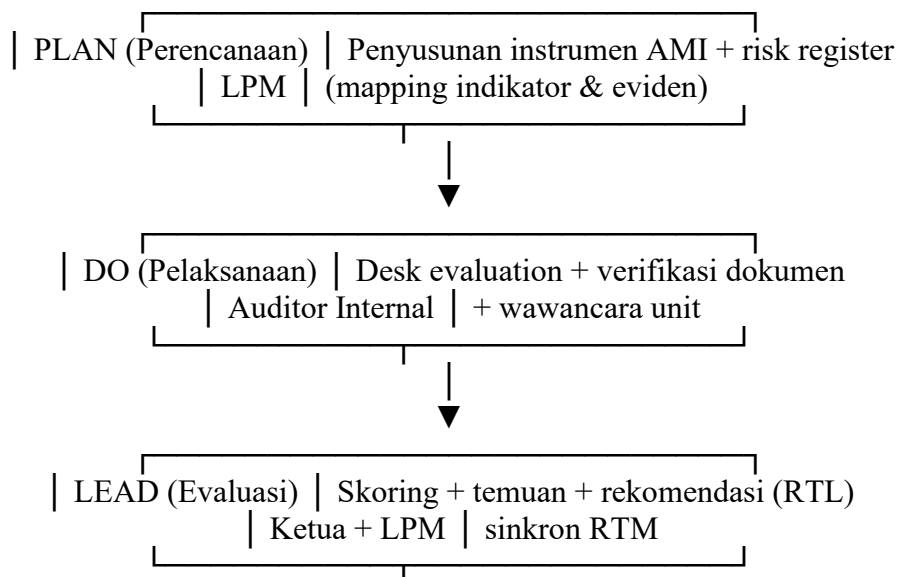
│ PLAN (Perencanaan) │ Penyusunan instrumen AMI + risk register
│ LPM │ (mapping indikator & eviden)

│ DO (Pelaksanaan) │ Desk evaluation + verifikasi dokumen
│ Auditor Internal │ + wawancara unit

│ LEAD (Evaluasi) │ Skoring + temuan + rekomendasi (RTL)
│ Ketua + LPM │ sinkron RTM